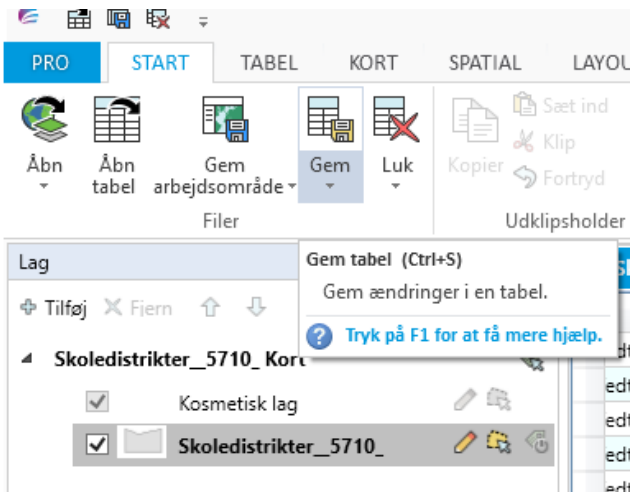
PRO START TABEL KORT SPATIAL LAYOU

Åbn
Åbn tabel
Gem arbejdsområde
Gem
Luk
Filer

Kopier
Sæt ind
Klip
Fortryd
Udklipsholder

Lag

Tilføj Fjern

Skoledistrikter_5710_ Kort

Kosmetisk lag

Skoledistrikter_5710_

Gem tabel (Ctrl+S)
Gem ændringer i en tabel.
Tryk på F1 for at få mere hjælp.

edt
edt
edt
edt
edt